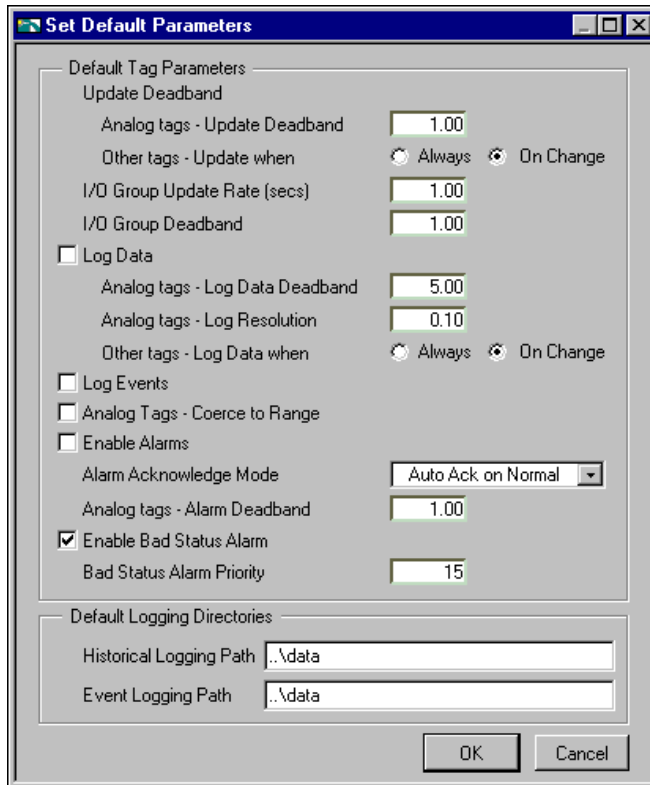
Set Default Parameters

Default Tag Parameters

Update Deadband

Analog tags - Update Deadband 1.00

Other tags - Update when Always On Change

I/O Group Update Rate (secs) 1.00

I/O Group Deadband 1.00

Log Data

Analog tags - Log Data Deadband 5.00

Analog tags - Log Resolution 0.10

Other tags - Log Data when Always On Change

Log Events

Analog Tags - Coerce to Range

Enable Alarms

Alarm Acknowledge Mode Auto Ack on Normal

Analog tags - Alarm Deadband 1.00

Enable Bad Status Alarm

Bad Status Alarm Priority 15

Default Logging Directories

Historical Logging Path ..\data

Event Logging Path ..\data

OK Cancel